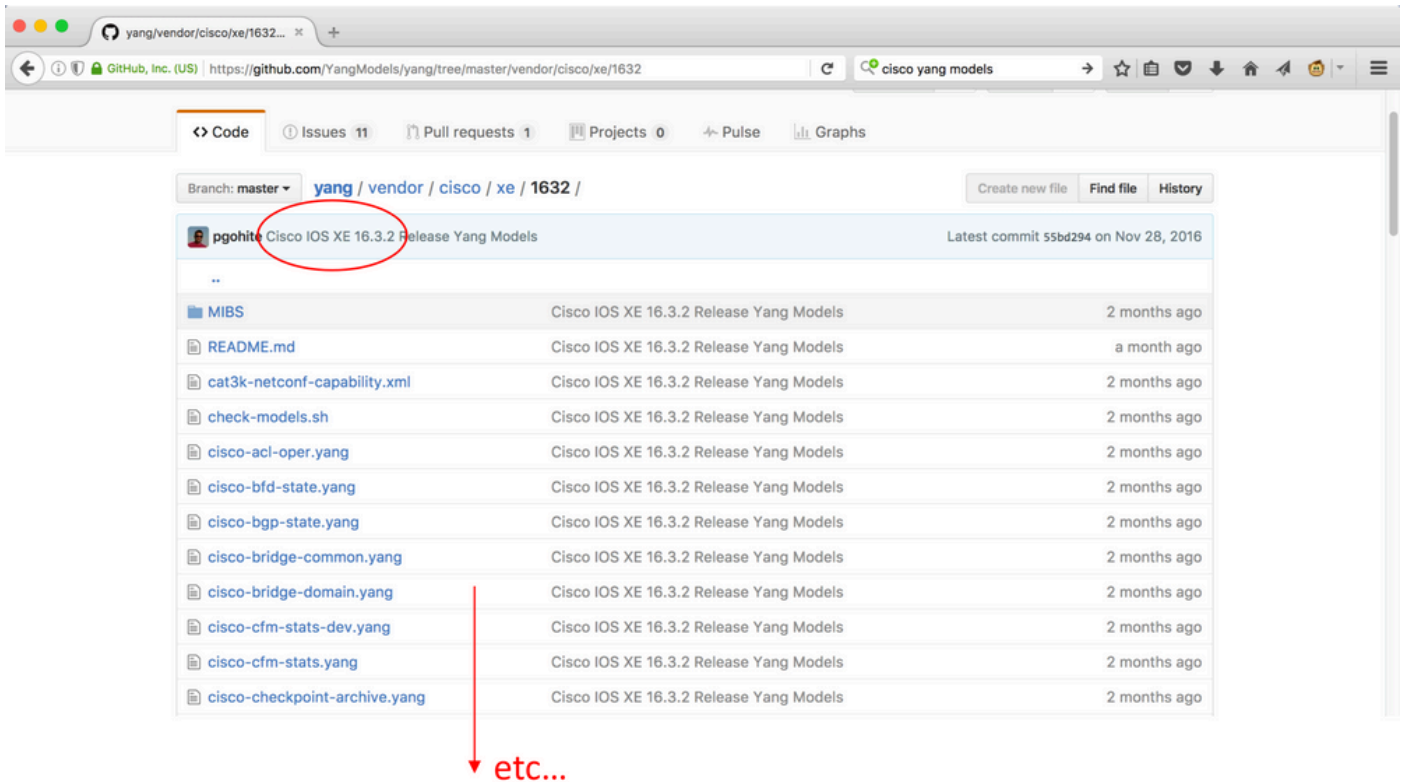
yang/vendor/cisco/xe/1632... ×

GitHub, Inc. (US) | https://github.com/YangModels/yang/tree/master/vendor/cisco/xe/1632

cisco yang models

<> Code | Issues 11 | Pull requests 1 | Projects 0 | Pulse | Graphs

Branch: master ▾ yang / vendor / cisco / xe / 1632 /

Create new file | Find file | History

pgohite Cisco IOS XE 16.3.2 Release Yang Models

Latest commit 55bd294 on Nov 28, 2016

..

| | | |
|---|---|---|
| MIBS | Cisco IOS XE 16.3.2 Release Yang Models | 2 months ago |
| README.md | Cisco IOS XE 16.3.2 Release Yang Models | a month ago |
| cat3k-netconf-capability.xml | Cisco IOS XE 16.3.2 Release Yang Models | 2 months ago |
| check-models.sh | Cisco IOS XE 16.3.2 Release Yang Models | 2 months ago |
| cisco-acl-oper.yang | Cisco IOS XE 16.3.2 Release Yang Models | 2 months ago |
| cisco-bfd-state.yang | Cisco IOS XE 16.3.2 Release Yang Models | 2 months ago |
| cisco-bgp-state.yang | Cisco IOS XE 16.3.2 Release Yang Models | 2 months ago |
| cisco-bridge-common.yang | Cisco IOS XE 16.3.2 Release Yang Models | 2 months ago |
| cisco-bridge-domain.yang | Cisco IOS XE 16.3.2 Release Yang Models | 2 months ago |
| cisco-cfm-stats-dev.yang | Cisco IOS XE 16.3.2 Release Yang Models | 2 months ago |
| cisco-cfm-stats.yang | Cisco IOS XE 16.3.2 Release Yang Models | 2 months ago |
| cisco-checkpoint-archive.yang | Cisco IOS XE 16.3.2 Release Yang Models | 2 months ago |

etc...